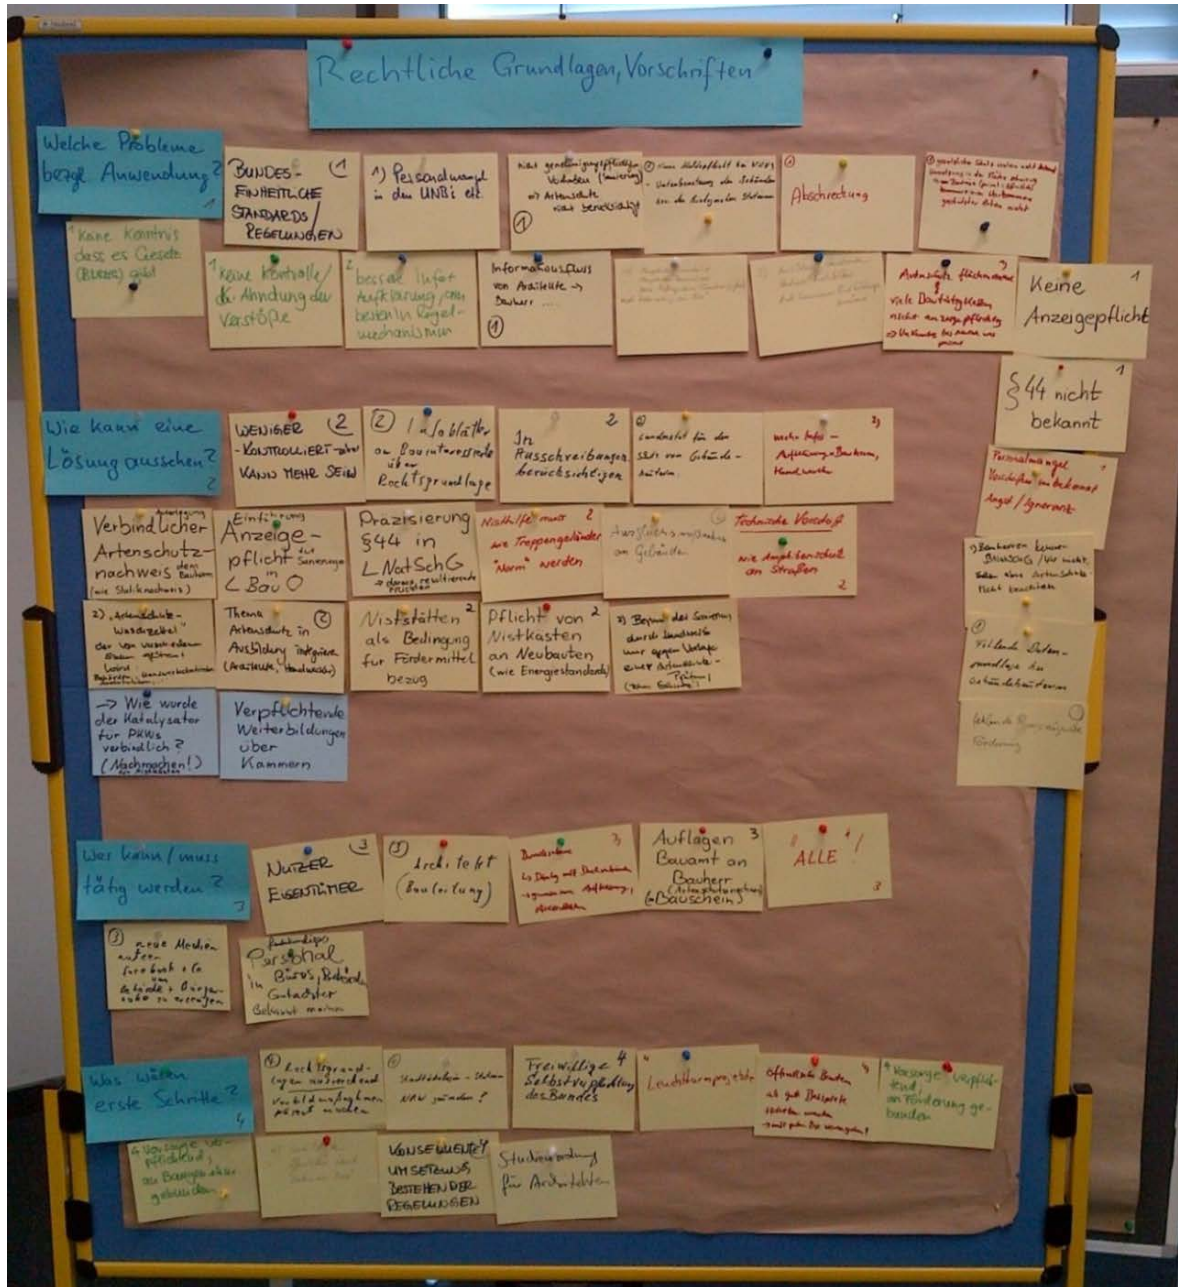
Rechtliche Grundlagen, Vorschriften

Welche Probleme bezgl. Anwendung? 1

BUNDESEINHEITLICHE STANDARDS / REGELUNGEN 1

1) Personalmangel in den UNBs etc.

Nicht genehmigungspflichtige Vorhaben (Sanierung) → Artenschutz nicht berücksichtigt 1

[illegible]

Abschreckung

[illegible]

"Keine Kenntnis dass es Gesetz (BNatSchG) gibt"

1 keine Kontrolle / Ahndung der Verstöße

2 bessere Info + Aufklärung, ein besseres Regelwerk

Informationsfluss von Architekt → Bauherr ... 1

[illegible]

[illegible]

Artenschutz flächendeckend? viele Bautätigkeiten nicht anzeigepflichtig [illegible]

Keine Anzeigepflicht 1

§ 44 nicht bekannt 1

Personalmangel Vorschriften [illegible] Angst / Ignoranz

Wie kann eine Lösung aussehen? 2

WENIGER KONTROLLIERT - aber KANN MEHR SEIN 2

2 Infoblätter an Bauinteressenten über Rechtsgrundlage

In Ausschreibungen berücksichtigen 2

Landesstelle für den Schutz von Gebäudebrütern

mehr Info - Aufklärung - Bauherrn, Handwerker 3

Verbindlicher Artenschutznachweis (Genehmigung) dem Bauherrn (wie Statiknachweis)

Einführung Anzeigepflicht der Sanierungen in LBauO

Präzisierung §44 in LNatSchG → daraus resultierende Pflichten

Nisthilfe muss 2 wie Treppengeländer "Norm" werden

Ausgleichsmaßnahmen am Gebäude

Technische Vorschrift wie Angabe Lärmschutz an Straßen 2

1) Bauherren kennen BNatSchG / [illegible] Artenschutz nicht beachtet

2) "Artenschutz-Wasserzeichen" der von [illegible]

Thema Artenschutz in Ausbildung integrieren (Architekt, Handwerker) 2

Nistkästen als Bedingung für Fördermittelbezug 2

Pflicht von Nistkasten an Neubauten (wie Energiestandards) 2

3) Begehung des Gebäudes durch Landkreis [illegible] Artenschutz-Prüfung

2 Fehlende Datengrundlage der Gebäudebrüter

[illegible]

→ Wie wurde der Katalysator für PKWs verbindlich? (Nachmachen!)

Verpflichtende Weiterbildungen über Kammern

Wer kann / muss tätig werden? 3

NUTZER EIGENTÜMER 3

3 Architekt (Bauleitung)

Bundesebene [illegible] 3

Auflagen Bauamt an Bauherr (Baugenehmigung) (Bauschein) 3

ALLE! 3

3 neue Medien nutzen facebook + Co. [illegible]

Bauleitungs-Personal in Büros, Behörden Gutachter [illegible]

Was wären erste Schritte? 4

4 Rechtsgrundlagen ausreichend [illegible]

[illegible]

Freiwillige Selbstverpflichtung des Bundes 4

Leuchtturmprojekte 4

öffentliche Bauten als gute Beispiele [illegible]

Vorsorge verpflichtend, an Förderung gebunden

4 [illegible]

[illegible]

KONSEQUENTES UMSETZEN BESTEHENDER REGELUNGEN

Studienordnung für Architekten